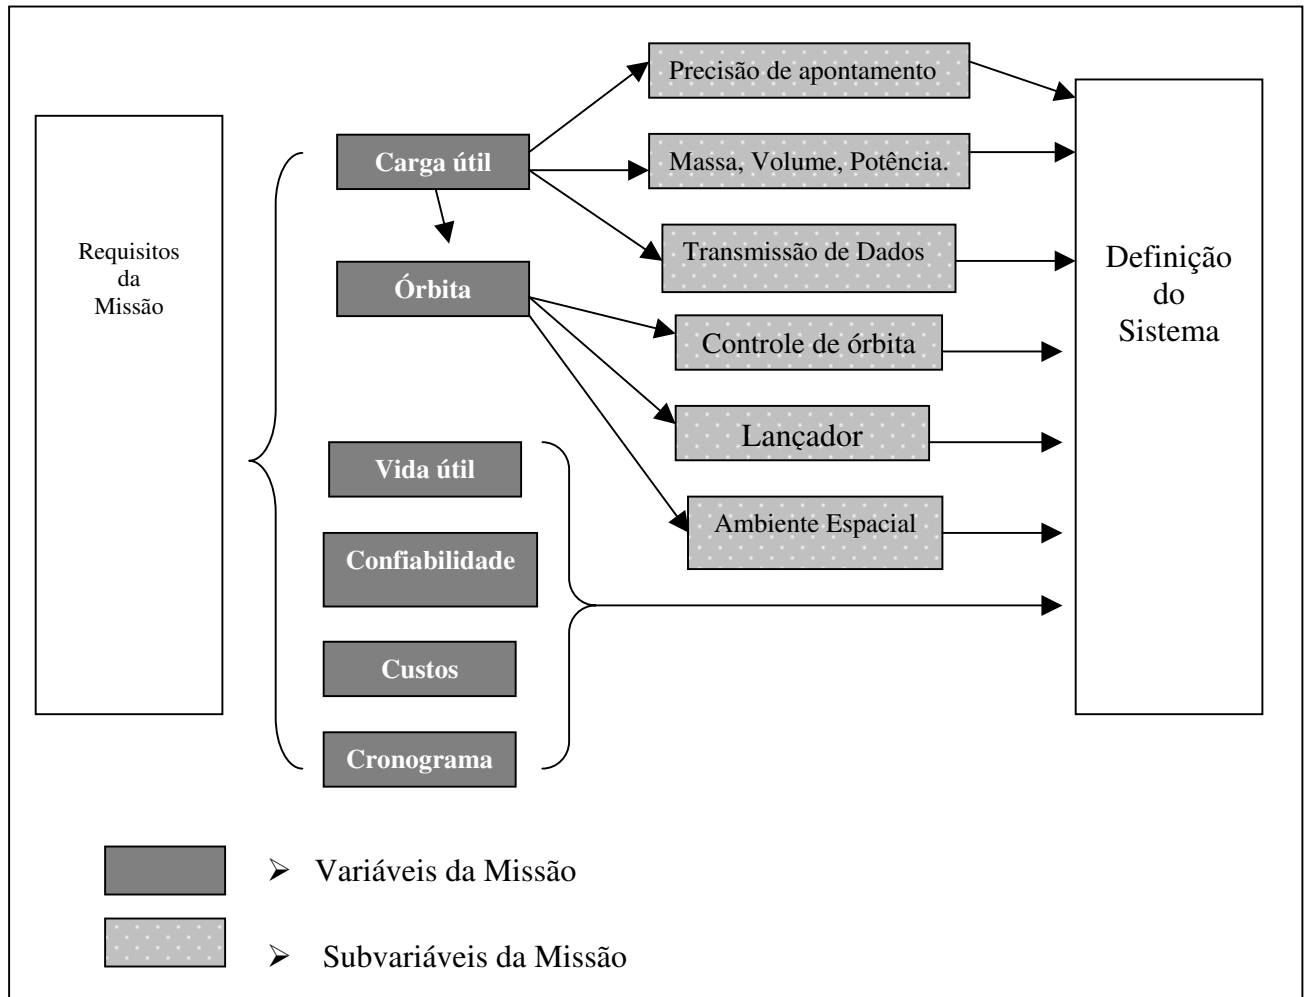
Requisitos da Missão

Carga útil

Órbita

Vida útil

Confiabilidade

Custos

Cronograma

Precisão de apontamento

Massa, Volume, Potência.

Transmissão de Dados

Controle de órbita

Lançador

Ambiente Espacial

Definição do Sistema

Variáveis da Missão

Subvariáveis da Missão